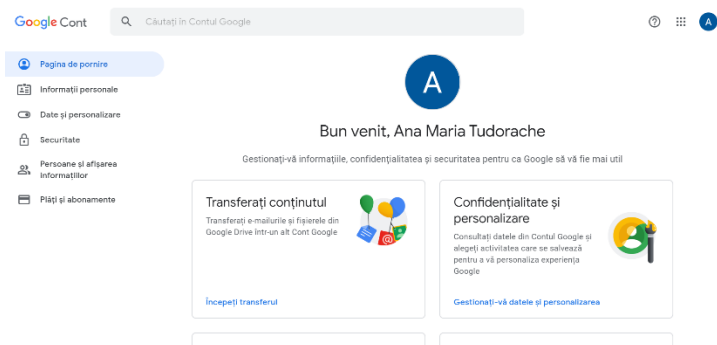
Google Cont

Căutați în Contul Google

A

Pagina de pornire

Informații personale

Date și personalizare

Securitate

Persoane și afișarea informațiilor

Plăți și abonamente

A

Bun venit, Ana Maria Tudorache

Gestionați-vă informațiile, confidențialitatea și securitatea pentru ca Google să vă fie mai util

Transferați conținutul

Transferați e-mailurile și fișierele din Google Drive într-un alt Cont Google

Începeți transferul

Confidențialitate și personalizare

Consultați datele din Contul Google și alegeți activitatea care se salvează pentru a vă personaliza experiența Google

Gestionați-vă datele și personalizarea